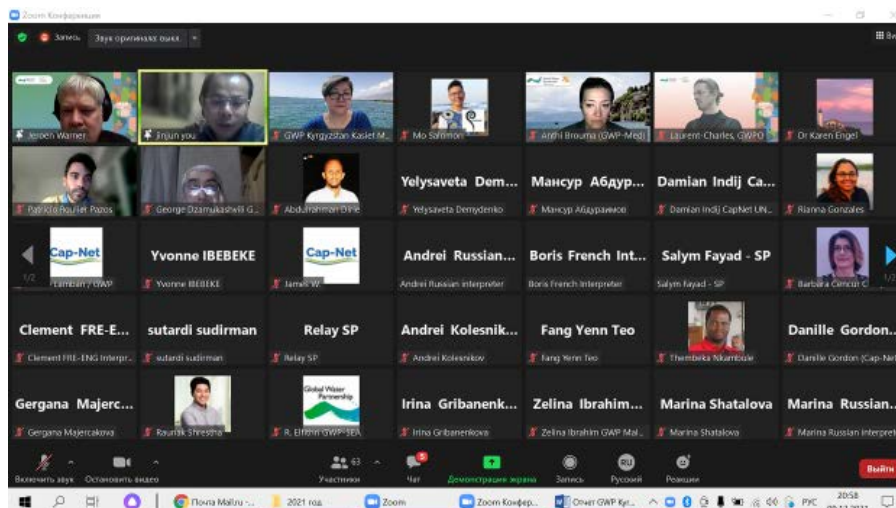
Zoom Конференция

Запись Звук оригинала выкл.

Jeroen Warner
Jinjun you
GWP Kyrgyzstan Kasiet M...
Mo Sammon
Anthi Brouma (GWP-Med)
Laurent-Charles, GWPO
Dr Karen Engel

Patricia Fournet Pazos
George Dzamukashvili G...
Abdulrahman Dime
Yelysaveta Dem...
Yelysaveta Demydenko
Мансур Абдур...
Мансур Абдурахимов
Damian Indij Ca...
Damian Indij CapNet UN...
Rianna Gonzales

1/2
Cap-Net
Lambani / GWP
Yvonne IBEBEKE
Yvonne IBEBEKE
Cap-Net
James W
Andrei Russian...
Andrei Russian interpreter
Boris French Int...
Boris French interpreter
Salym Fayad - SP
Salym Fayad - SP
Barbara Cimcur C
1/2

Clement FRE-E...
Clement FRE-ENG Interpr...
sutardi sudirman
sutardi sudirman
Relay SP
Relay SP
Andrei Kolesnik...
Andrei Kolesnikov
Fang Yenn Teo
Fang Yenn Teo
Thembeka Nkambule
Danille Gordon...
Danille Gordon (Cap-Net)

Gergana Majerc...
Gergana Majercakova
Raunak Shrestha
Global Water Partnership
R. Elfenn GWP-SEA
Irina Gribanenk...
Irina Gribanenkova
Zelina Ibrahim...
Zelina Ibrahim GWP Mal...
Marina Shatalova
Marina Shatalova
Marina Russian...
Marina Russian interpreter

Включить звук Остановить видео
63 Участники
5 Чат
Демонстрация экрана
Запись
RU Русский
Реакции
Выйти

Почта Mail.ru - ...
2021 год
Zoom
Zoom Конфер...
Отчет GWP Кыр...
РУС 20:58